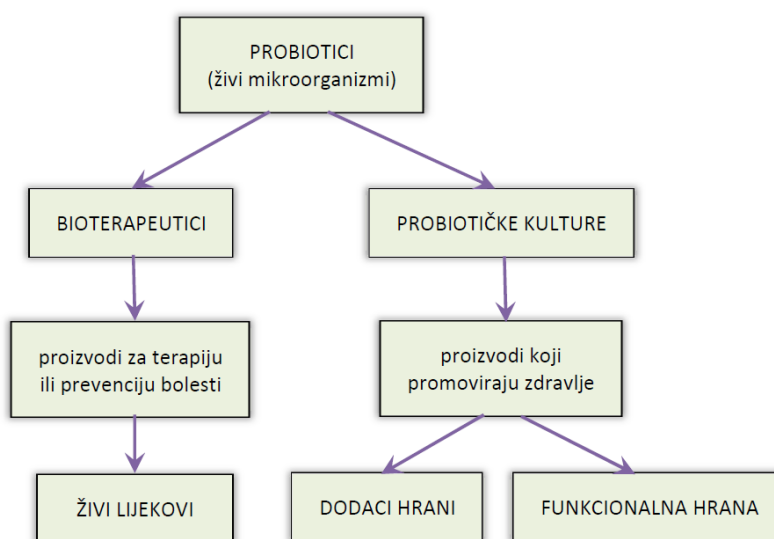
PROBIOTICI
(živi mikroorganizmi)

BIOTERAPEUTICI

PROBIOTIČKE KULTURE

proizvodi za terapiju ili prevenciju bolesti

proizvodi koji promoviraju zdravlje

ŽIVI LIJEKOVI

DODACI HRANI

FUNKCIONALNA HRANA